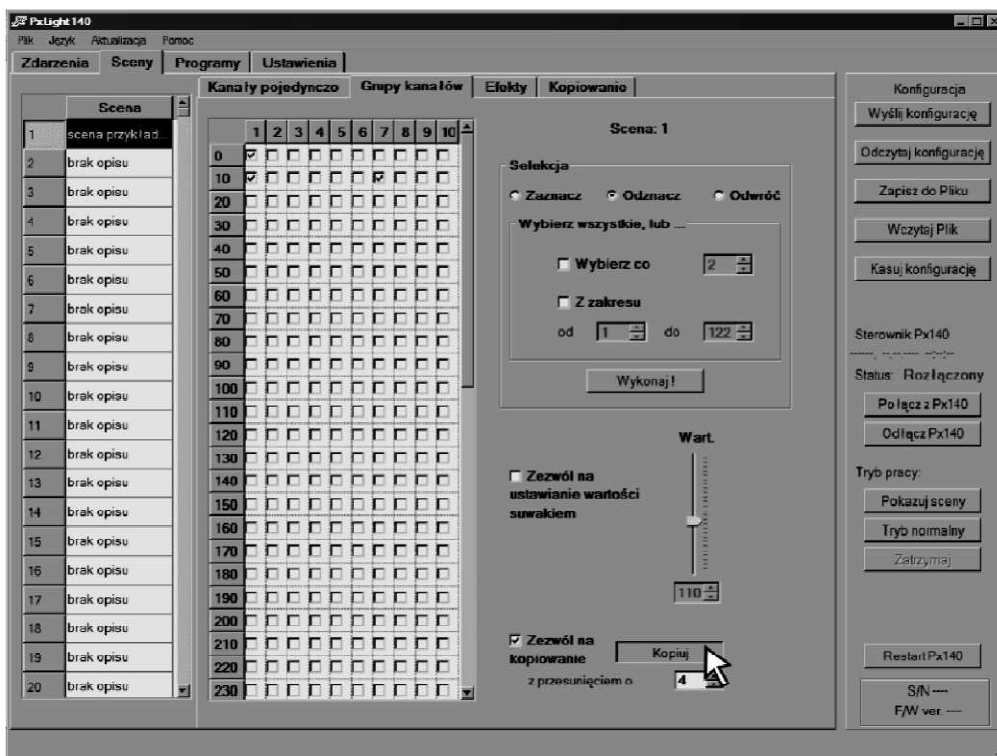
PxLight 140

Plik Język Aktualizacja Pomoc

Zdarzenia | Sceny | Programy | Ustawienia

Kanały pojedynczo | Grupy kanałów | Efekty | Kopiowanie

| | Scena |
|---|---|
| 1 | scena przykład. |
| 2 | brak opisu |
| 3 | brak opisu |
| 4 | brak opisu |
| 5 | brak opisu |
| 6 | brak opisu |
| 7 | brak opisu |
| 8 | brak opisu |
| 9 | brak opisu |
| 10 | brak opisu |
| 11 | brak opisu |
| 12 | brak opisu |
| 13 | brak opisu |
| 14 | brak opisu |
| 15 | brak opisu |
| 16 | brak opisu |
| 17 | brak opisu |
| 18 | brak opisu |
| 19 | brak opisu |
| 20 | brak opisu |

| | 1 | 2 | 3 | 4 | 5 | 6 | 7 | 8 | 9 | 10 |
|---|---|---|---|---|---|---|---|---|---|---|
| 0 | | | | | | | | | | |
| 10 | | | | | | | | | | |
| 20 | | | | | | | | | | |
| 30 | | | | | | | | | | |
| 40 | | | | | | | | | | |
| 50 | | | | | | | | | | |
| 60 | | | | | | | | | | |
| 70 | | | | | | | | | | |
| 80 | | | | | | | | | | |
| 90 | | | | | | | | | | |
| 100 | | | | | | | | | | |
| 110 | | | | | | | | | | |
| 120 | | | | | | | | | | |
| 130 | | | | | | | | | | |
| 140 | | | | | | | | | | |
| 150 | | | | | | | | | | |
| 160 | | | | | | | | | | |
| 170 | | | | | | | | | | |
| 180 | | | | | | | | | | |
| 190 | | | | | | | | | | |
| 200 | | | | | | | | | | |
| 210 | | | | | | | | | | |
| 220 | | | | | | | | | | |
| 230 | | | | | | | | | | |

Scena: 1

Selekcja
Zaznacz Odznacz Odwróć

Wybierz wszystkie, lub ...
Wybierz co 2
Z zakresu
od 1 do 122

Wykonaj !

Wart.

Zezwól na ustawianie wartości suwakiem

110

Zezwól na kopiowanie
Kopiuj
z przesunięciem o 4

Konfiguracja
Wyślij konfigurację
Odczytaj konfigurację
Zapisz do Pliku
Wczytaj Plik
Kasuj konfigurację

Sterownik Px140
-----, ---- ----- --:--:--
Status: Rozłączony
Połącz z Px140
Odłącz Px140

Tryb pracy:
Pokazuj sceny
Tryb normalny
Zatrzymaj

Restart Px140

S/N ----
F/W ver. ----